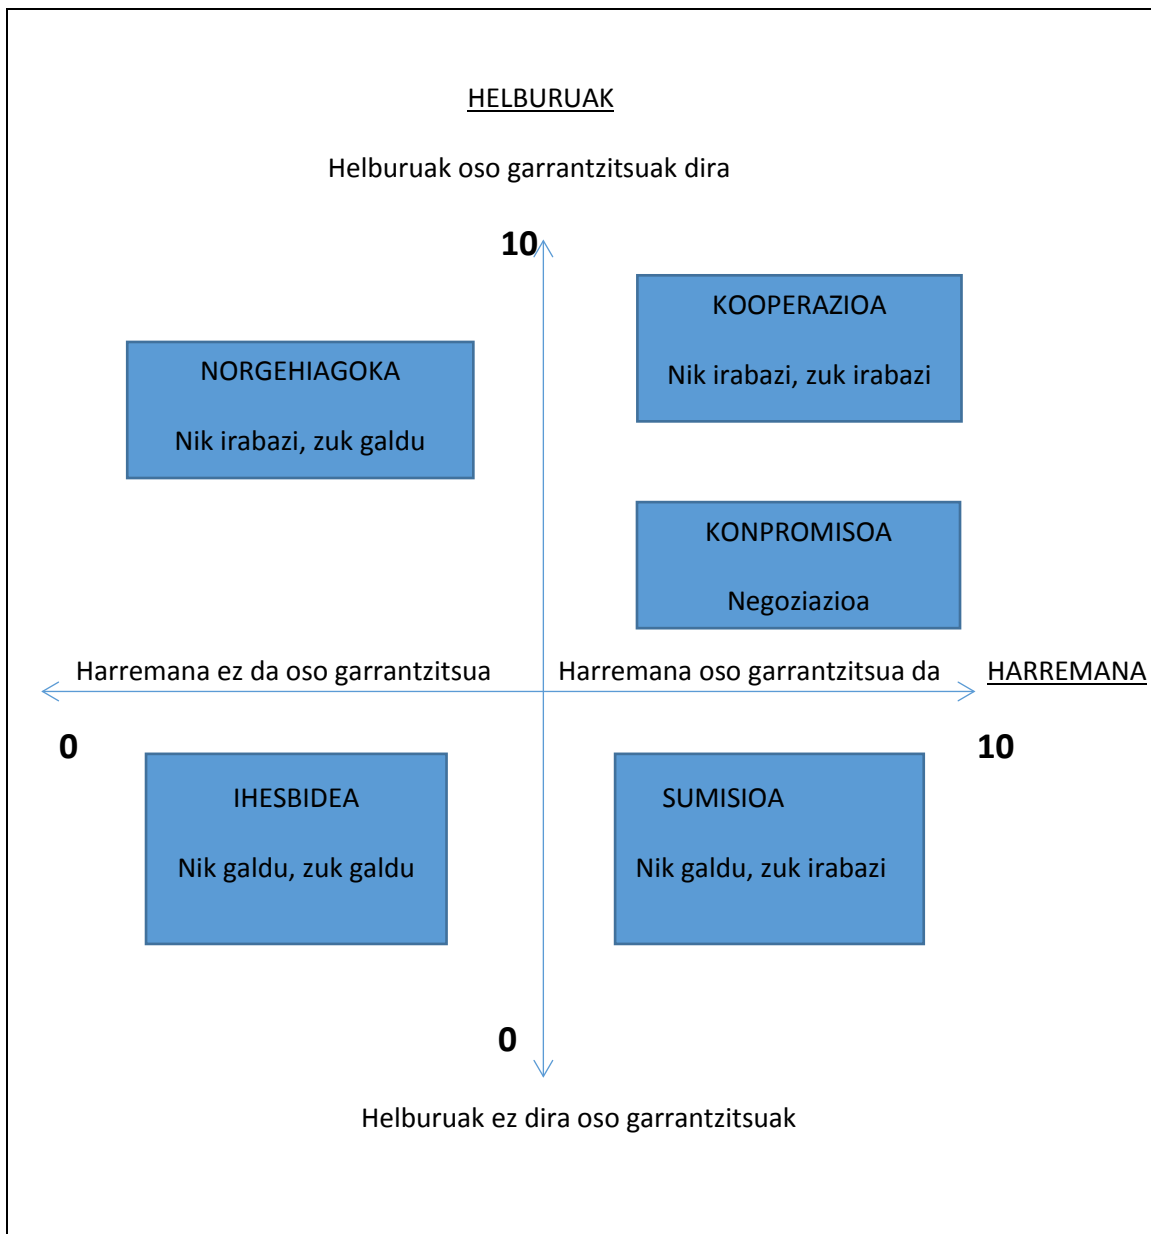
HELBURUAK

Helburuak oso garrantzitsuak dira

10

KOOPERAZIOA

Nik irabazi, zuk irabazi

NORGEHIAGOKA

Nik irabazi, zuk galdu

KONPROMISOA

Negoziazioa

Harremana ez da oso garrantzitsua

Harremana oso garrantzitsua da

HARREMANA

0

10

IHESBIDEA

Nik galdu, zuk galdu

SUMISIOA

Nik galdu, zuk irabazi

0

Helburuak ez dira oso garrantzitsuak